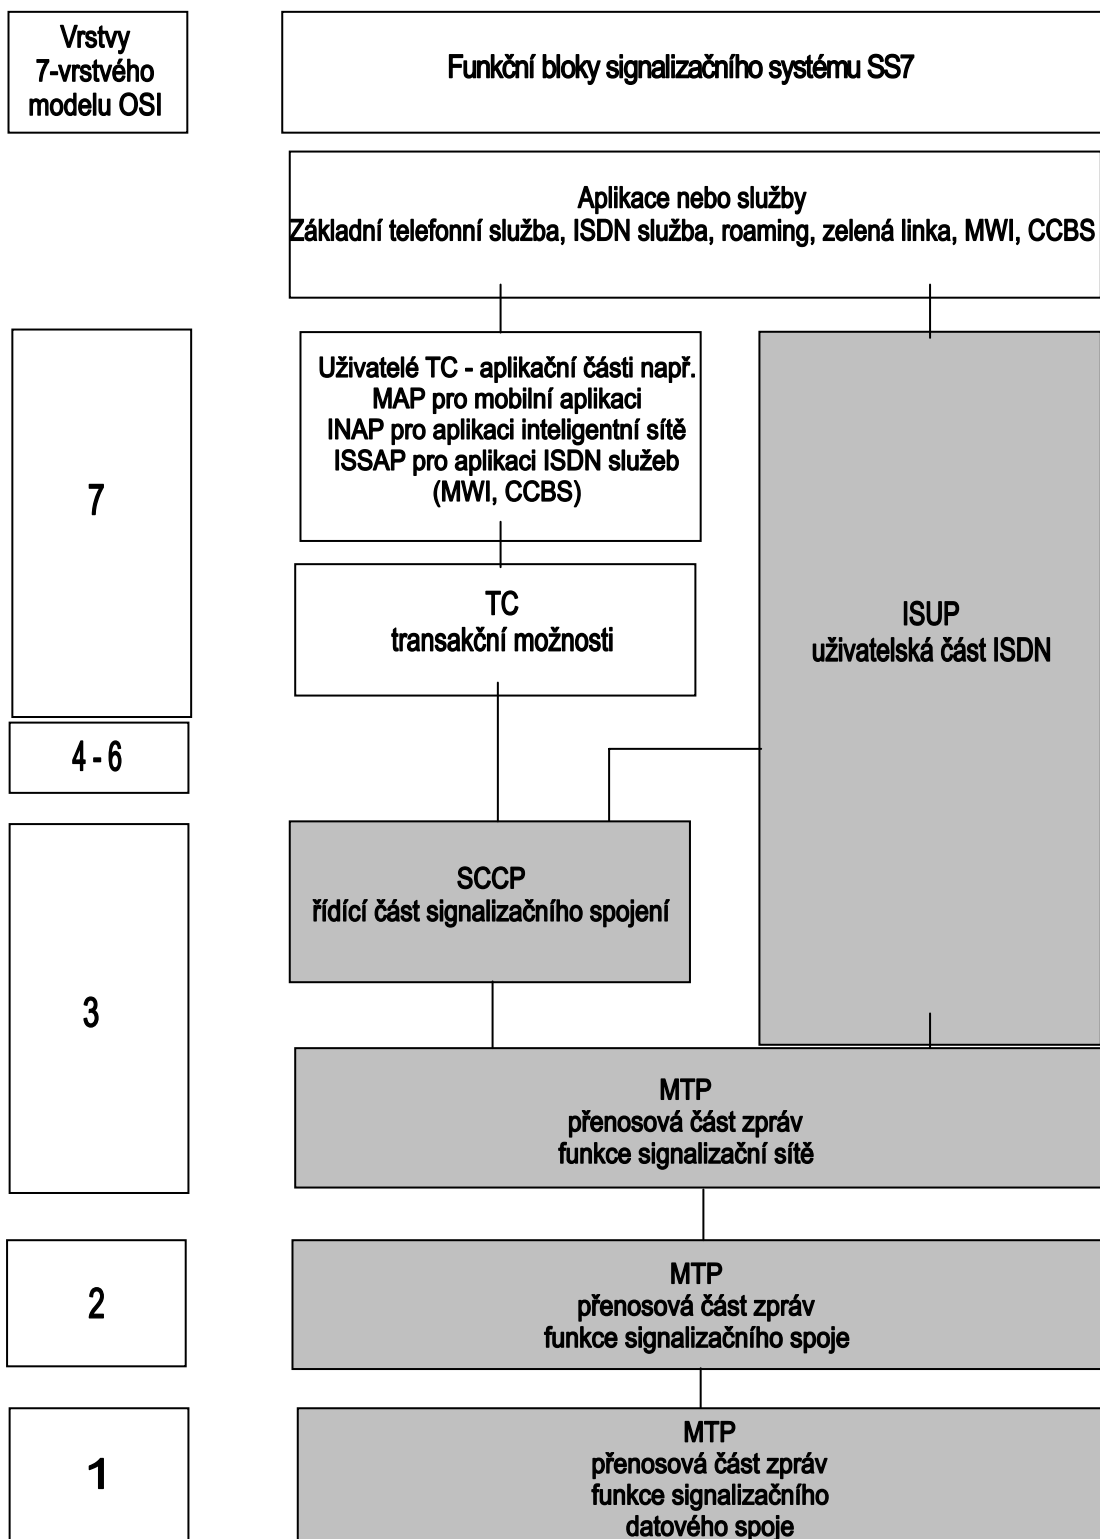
Vrstvy 7-vrstvého modelu OSI

Funkční bloky signalizačního systému SS7

Aplikace nebo služby
Základní telefonní služba, ISDN služba, roaming, zelená linka, MWI, CCBS

7

Uživatelé TC - aplikační části např.
MAP pro mobilní aplikaci
INAP pro aplikaci inteligentní sítě
ISSAP pro aplikaci ISDN služeb
(MWI, CCBS)

TC
transakční možnosti

ISUP
uživatelská část ISDN

4 - 6

3

SCCP
řídící část signalizačního spojení

MTP
přenosová část zpráv
funkce signalizační sítě

2

MTP
přenosová část zpráv
funkce signalizačního spoje

1

MTP
přenosová část zpráv
funkce signalizačního
datového spoje